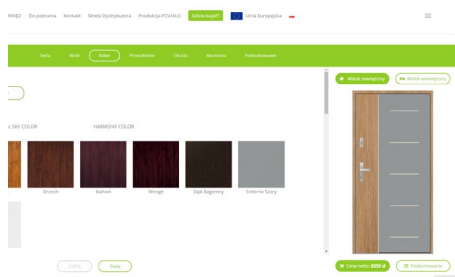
NMIJO Do pobrania Kontakt Strefa Dystrybutora Produkcja PCSMAX Szlo kupić? Unia Europejska

Seria Wzór Kolor Przeszklenie Okucia Akcesoria Podsumowanie

Widok zewnętrzny Widok wewnętrzny

L SKY COLOR

HARMONY COLOR

Orzech Mahoń Wenge Dąb Bagienny Srebrne Szary

Cofnij Dalej

Cena netto: 8050 zł Podsumowanie